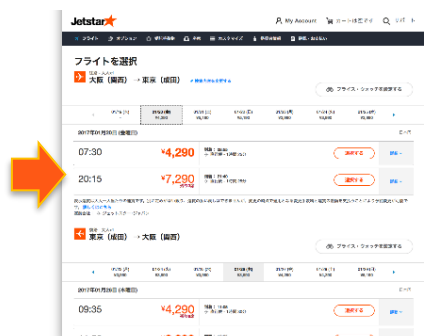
Jetstar

My Account

フライトを選択

大阪（関西） → 東京（成田）

プライス・ショックを確認する

2017年01月20日（金曜日）

07:30

¥4,290

選択する

詳細

20:15

¥7,290

選択する

詳細

ジェットスター・ジャパン

東京（成田） → 大阪（関西）

プライス・ショックを確認する

2017年01月26日（木曜日）

09:35

¥4,290

選択する

詳細